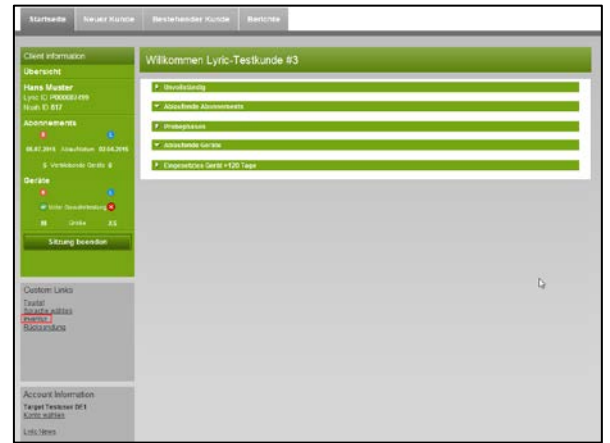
Startseite Neuer Kunde Bestehender Kunde Berichte

Client Information
Übersicht
Hans Muster
Lyric ID: P000000499
Rush ID: 817
Abonnements
08.07.2015 Ablaufdatum 02.04.2016
$ Verbleibende Geräte $
Geräte
Unter Garantieleistung
Sitzung beenden

Willkommen Lyric-Testkunde #3
Unvollständig
Ablaufende Abonnements
Probephasen
Ablaufende Geräte
Eingesetztes Gerät >120 Tage

Custom Links
Tautal
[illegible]
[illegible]
Rückgründung

Account Information
Target Testkunde DE3
Konto editieren
Lyric News